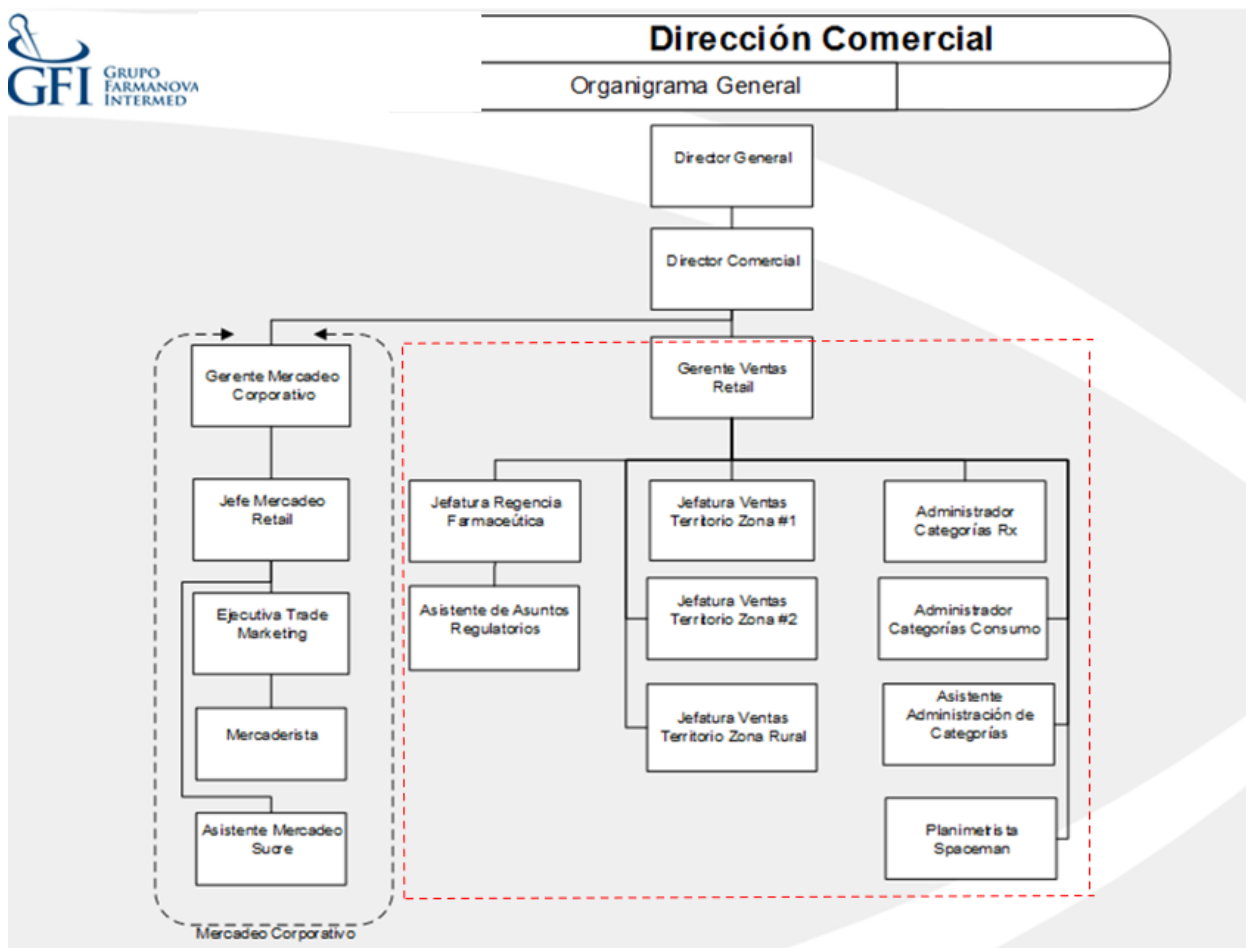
GFI GRUPO FARMANOVA INTERMED

Dirección Comercial

Organigrama General

Director General

Director Comercial

Gerente Mercadeo Corporativo

Jefe Mercadeo Retail

Ejecutiva Trade Marketing

Mercaderista

Asistente Mercadeo Sucre

Mercadeo Corporativo

Gerente Ventas Retail

Jefatura Regencia Farmaceútica

Asistente de Asuntos Regulatorios

Jefatura Ventas Territorio Zona #1

Jefatura Ventas Territorio Zona #2

Jefatura Ventas Territorio Zona Rural

Administrador Categorías Rx

Administrador Categorías Consumo

Asistente Administración de Categorías

Planimetrista Spaceman